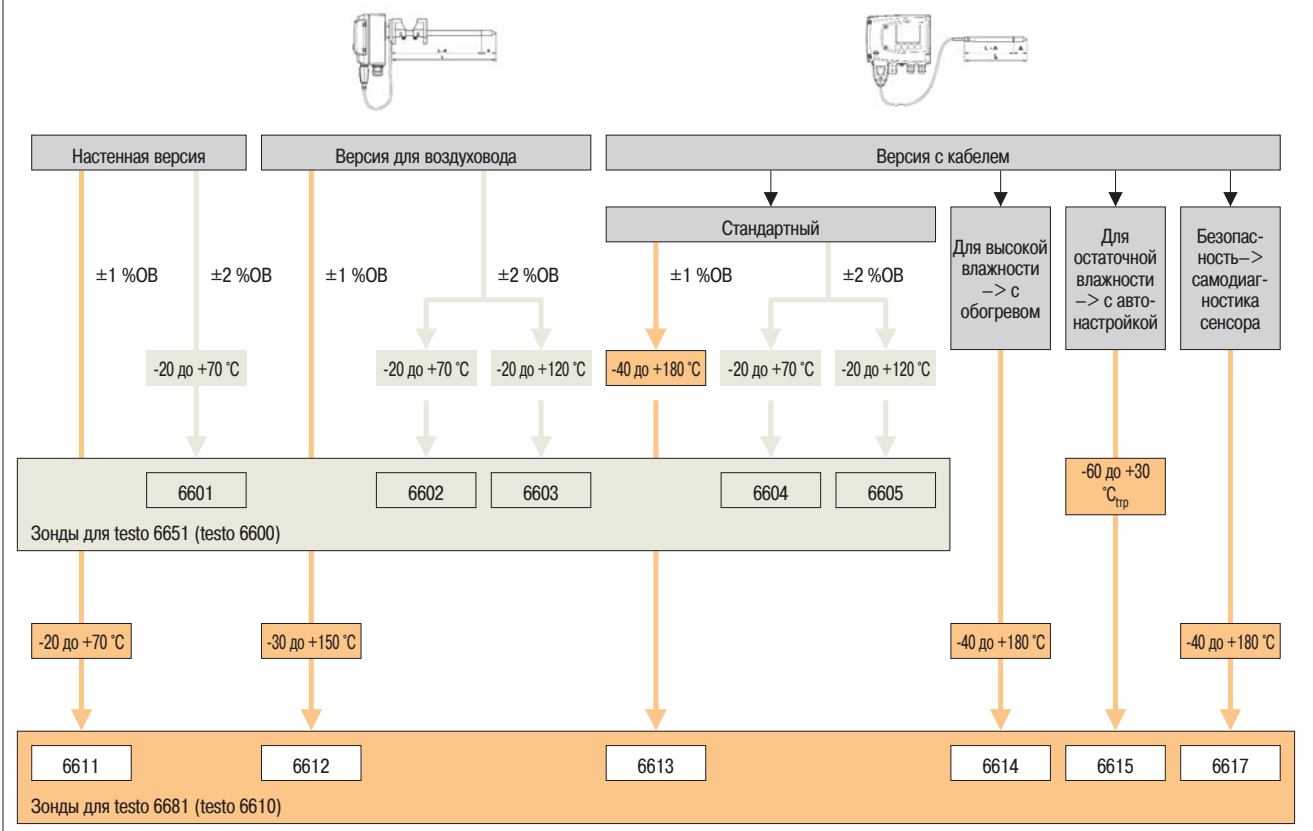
Настенная версия

Версия для воздуховода

Версия с кабелем

Стандартный

Для высокой влажности –> с обогревом

Для остаточной влажности –> с автонастройкой

Безопасность–> самодиагностика сенсора

±1 %ОВ

±2 %ОВ

±1 %ОВ

±2 %ОВ

±1 %ОВ

±2 %ОВ

-20 до +70 °C

-20 до +70 °C

-20 до +120 °C

-40 до +180 °C

-20 до +70 °C

-20 до +120 °C

6601

6602

6603

6604

6605

-60 до +30 °C$_{tтр}$

Зонды для testo 6651 (testo 6600)

-20 до +70 °C

-30 до +150 °C

-40 до +180 °C

-40 до +180 °C

6611

6612

6613

6614

6615

6617

Зонды для testo 6681 (testo 6610)